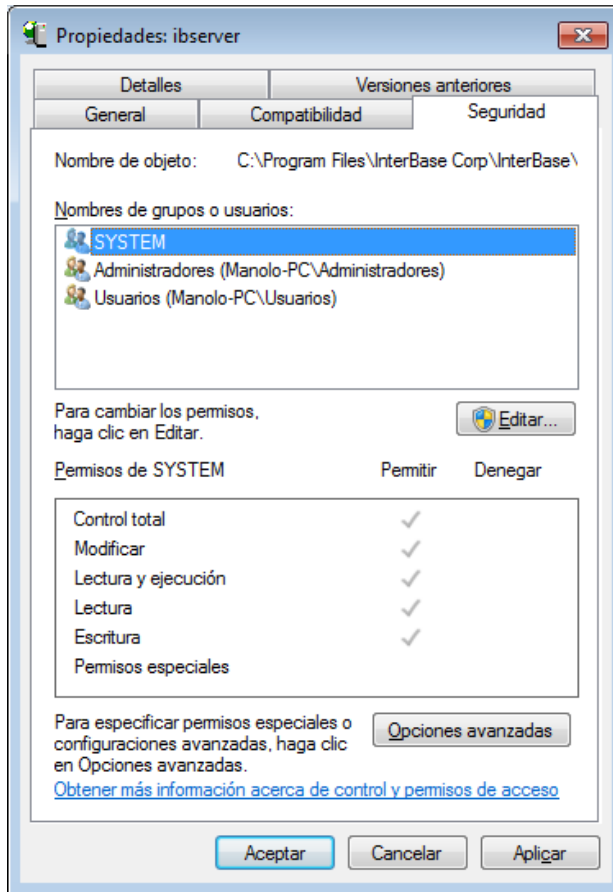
Propiedades: ibserver

Detalles | Versiones anteriores
General | Compatibilidad | Seguridad

Nombre de objeto: C:\Program Files\InterBase Corp\InterBase\

Nombres de grupos o usuarios:
SYSTEM
Administradores (Manolo-PC\Administradores)
Usuarios (Manolo-PC\Usuarios)

Para cambiar los permisos, haga clic en Editar.

Editar...

| Permisos de SYSTEM | Permitir | Denegar |
|---|---|---|
| Control total | ✓ | |
| Modificar | ✓ | |
| Lectura y ejecución | ✓ | |
| Lectura | ✓ | |
| Escritura | ✓ | |
| Permisos especiales | | |

Para especificar permisos especiales o configuraciones avanzadas, haga clic en Opciones avanzadas.

Opciones avanzadas

Obtener más información acerca de control y permisos de acceso

Aceptar Cancelar Aplicar